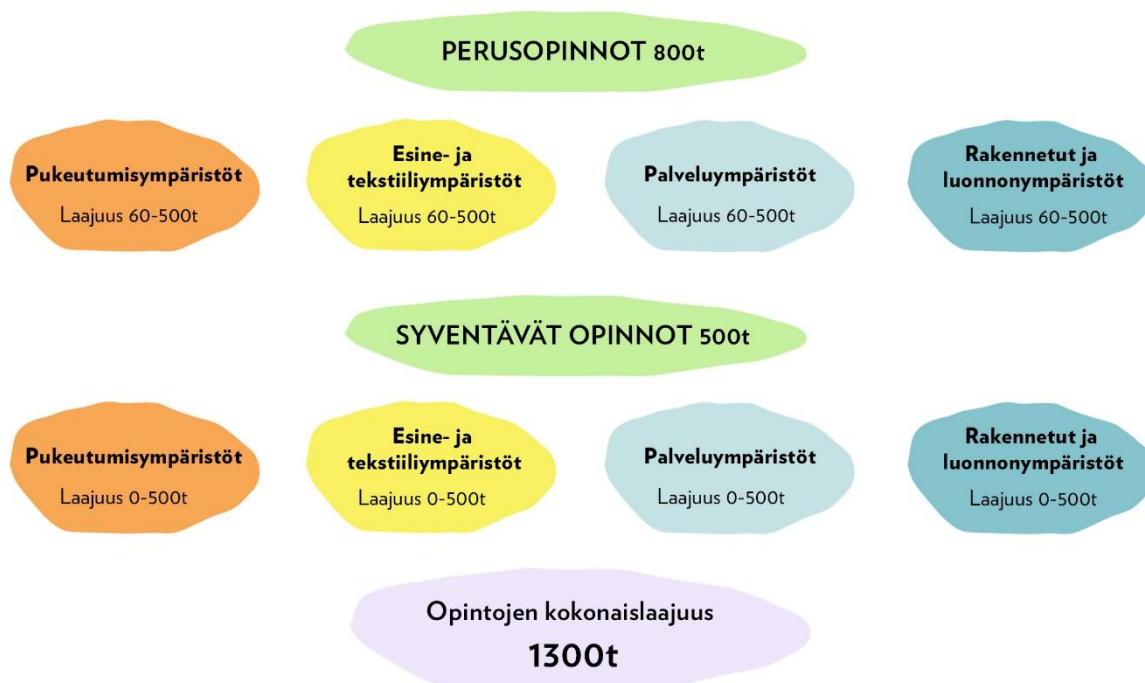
PERUSOPINNOT 800t

Pukeutumisympäristöt
Laajuus 60-500t

Esine- ja tekstiiliympäristöt
Laajuus 60-500t

Palveluympäristöt
Laajuus 60-500t

Rakennetut ja luonnonympäristöt
Laajuus 60-500t

SYVENTÄVÄT OPINNOT 500t

Pukeutumisympäristöt
Laajuus 0-500t

Esine- ja tekstiiliympäristöt
Laajuus 0-500t

Palveluympäristöt
Laajuus 0-500t

Rakennetut ja luonnonympäristöt
Laajuus 0-500t

Opintojen kokonaislaajuus
1300t